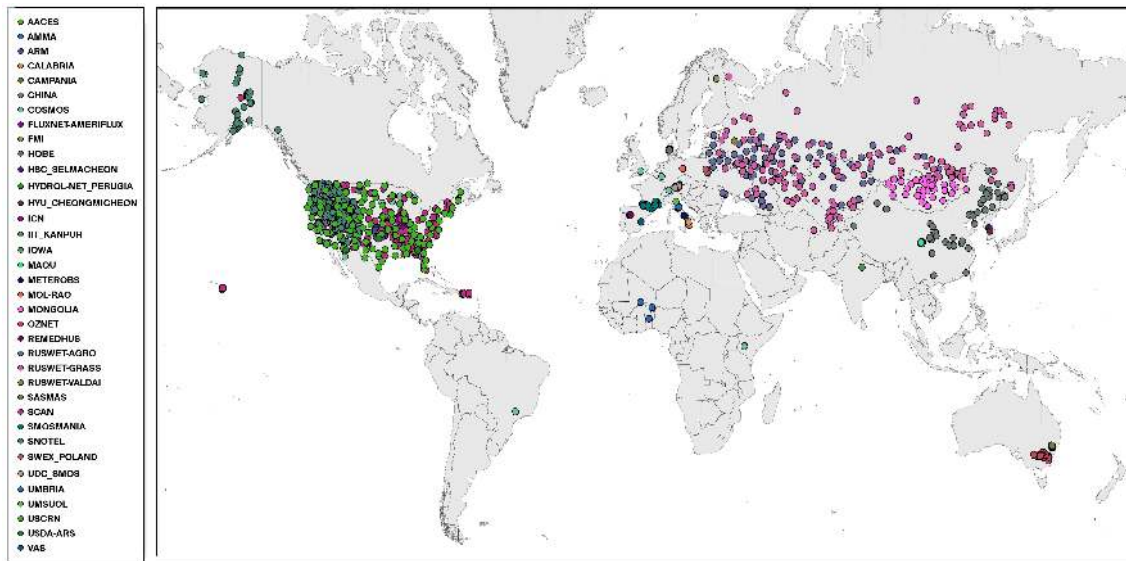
AACES
AMMA
ARM
CALABRIA
CAMPANIA
CHINA
COSMOS
FLUXNET-AMERIFLUX
FMI
HOBE
HSC_SELMACHEON
HYDROL-NET_PERUGIA
HYU_CHEONGMICHEON
ICN
IIT_KANPUR
IOWA
MAQU
METEROBS
MOL-RAO
MONGOLIA
OZNET
REMEDHUS
RUSWET-AGRO
RUSWET-GRASS
RUSWET-VALDAI
SASMAS
SCAN
SMOSMANIA
SNOTEL
SWEX_POLAND
UDC_SMOS
UMBRIA
UMSUOL
USCRN
USDA-ARS
VAS